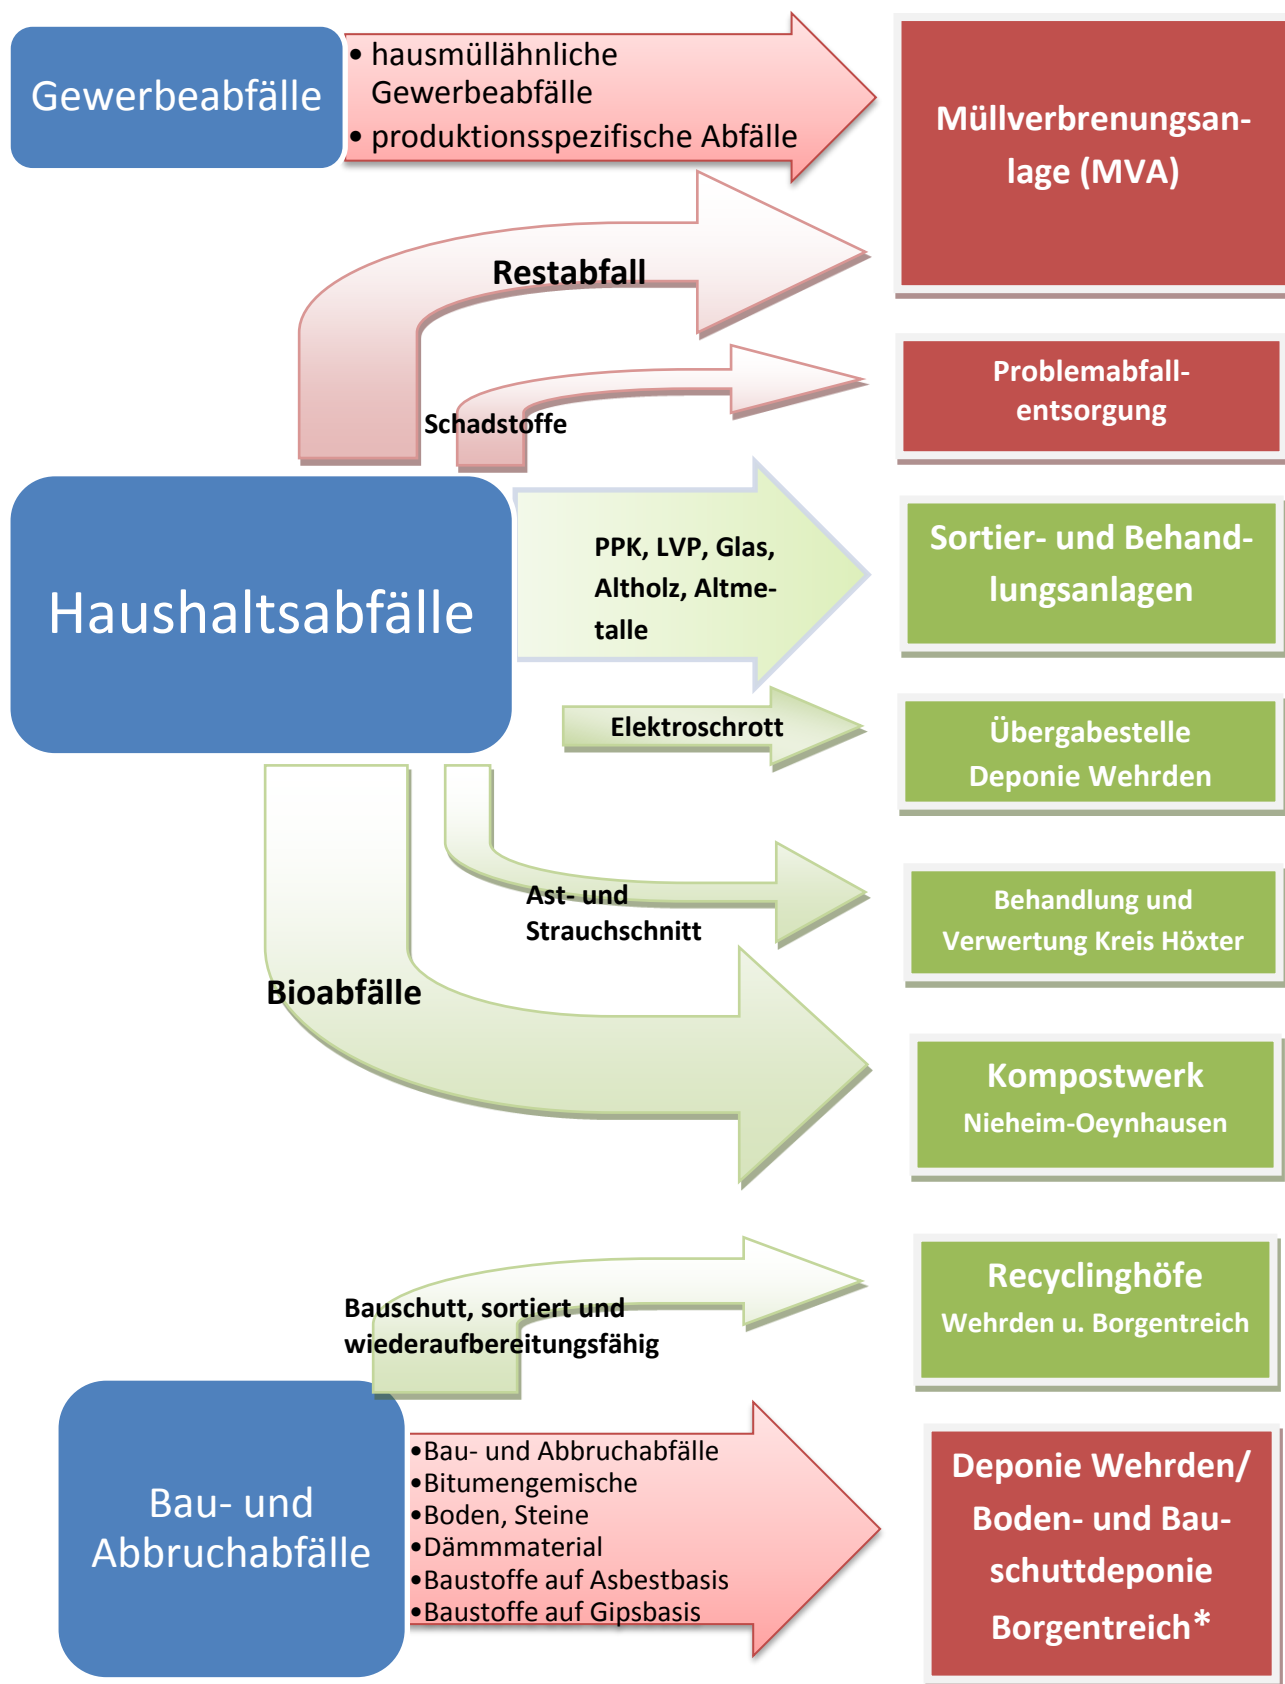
Gewerbeabfälle

• hausmüllähnliche Gewerbeabfälle
• produktionsspezifische Abfälle

Müllverbrenungsanlage (MVA)

Restabfall

Schadstoffe

Problemabfallentsorgung

Haushaltsabfälle

PPK, LVP, Glas, Altholz, Altmetalle

Sortier- und Behandlungsanlagen

Elektroschrott

Übergabestelle Deponie Wehrden

Ast- und Strauchschnitt

Behandlung und Verwertung Kreis Höxter

Bioabfälle

Kompostwerk
Nieheim-Oeynhausen

Bauschutt, sortiert und wiederaufbereitungsfähig

Recyclinghöfe
Wehrden u. Borgentreich

Bau- und Abbruchabfälle

•Bau- und Abbruchabfälle
•Bitumengemische
•Boden, Steine
•Dämmmaterial
•Baustoffe auf Asbestbasis
•Baustoffe auf Gipsbasis

Deponie Wehrden/ Boden- und Bauschuttdeponie Borgentreich*